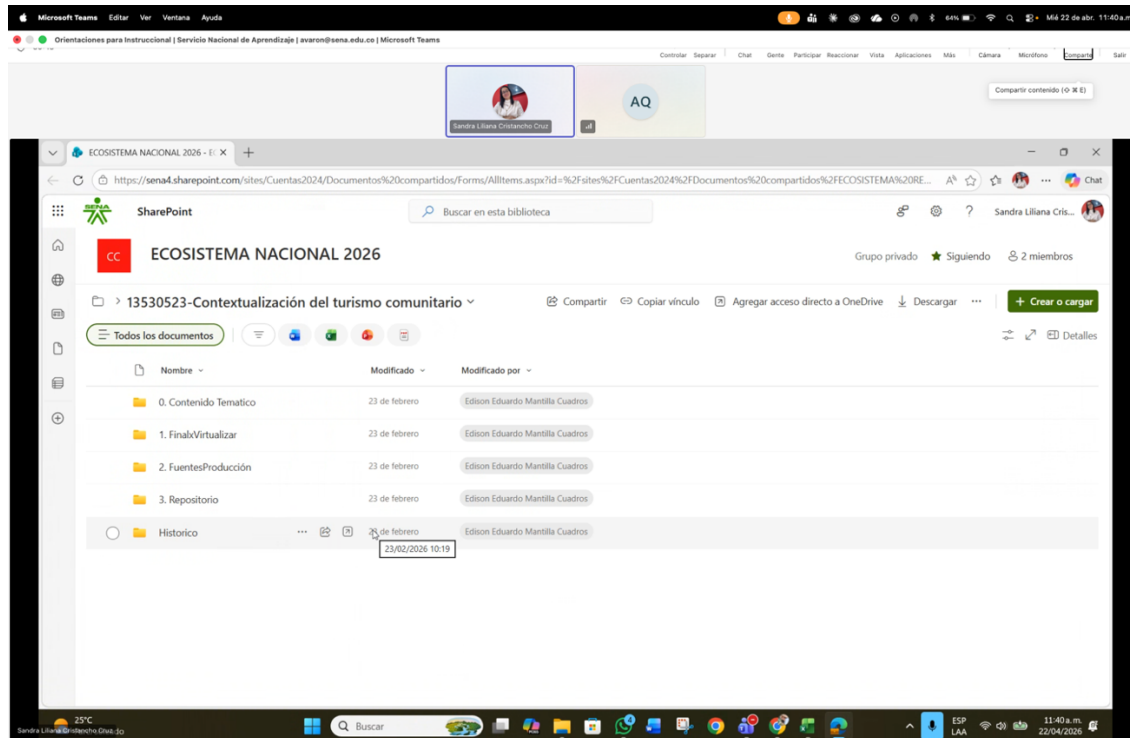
Microsoft Teams Editar Ver Ventana Ayuda

64% Mié 22 de abr. 11:40 a.m.

Orientaciones para Instruccional | Servicio Nacional de Aprendizaje | avaron@sena.edu.co | Microsoft Teams

Controlar Separar Chat Gente Participar Reaccionar Vista Aplicaciones Más Cámara Micrófono Compartir Salir

Compartir contenido (⇧ ⌘ E)

Sandra Liliana Cristancho Cruz

AQ

ECOSISTEMA NACIONAL 2026 - E ×

https://sena4.sharepoint.com/sites/Cuentas2024/Documentos%20compartidos/Forms/AllItems.aspx?id=%2Fsites%2FCuentas2024%2FDocumentos%20compartidos%2FECOSISTEMA%20RE...

Chat

SENA

SharePoint

Buscar en esta biblioteca

Sandra Liliana Cris...

CC

ECOSISTEMA NACIONAL 2026

Grupo privado Siguiendo 2 miembros

> 13530523-Contextualización del turismo comunitario

Compartir Copiar vínculo Agregar acceso directo a OneDrive Descargar ···

+ Crear o cargar

Todos los documentos

Detalles

| Nombre | Modificado | Modificado por |
|---|---|---|
| 0. Contenido Tematico | 23 de febrero | Edison Eduardo Mantilla Cuadros |
| 1. FinalxVirtualizar | 23 de febrero | Edison Eduardo Mantilla Cuadros |
| 2. FuentesProducción | 23 de febrero | Edison Eduardo Mantilla Cuadros |
| 3. Repositorio | 23 de febrero | Edison Eduardo Mantilla Cuadros |
| Historico | 23 de febrero | Edison Eduardo Mantilla Cuadros |

23/02/2026 10:19

25°C

Sandra Liliana Cristancho Cruz

Buscar

ESP LAA

11:40 a.m. 22/04/2026